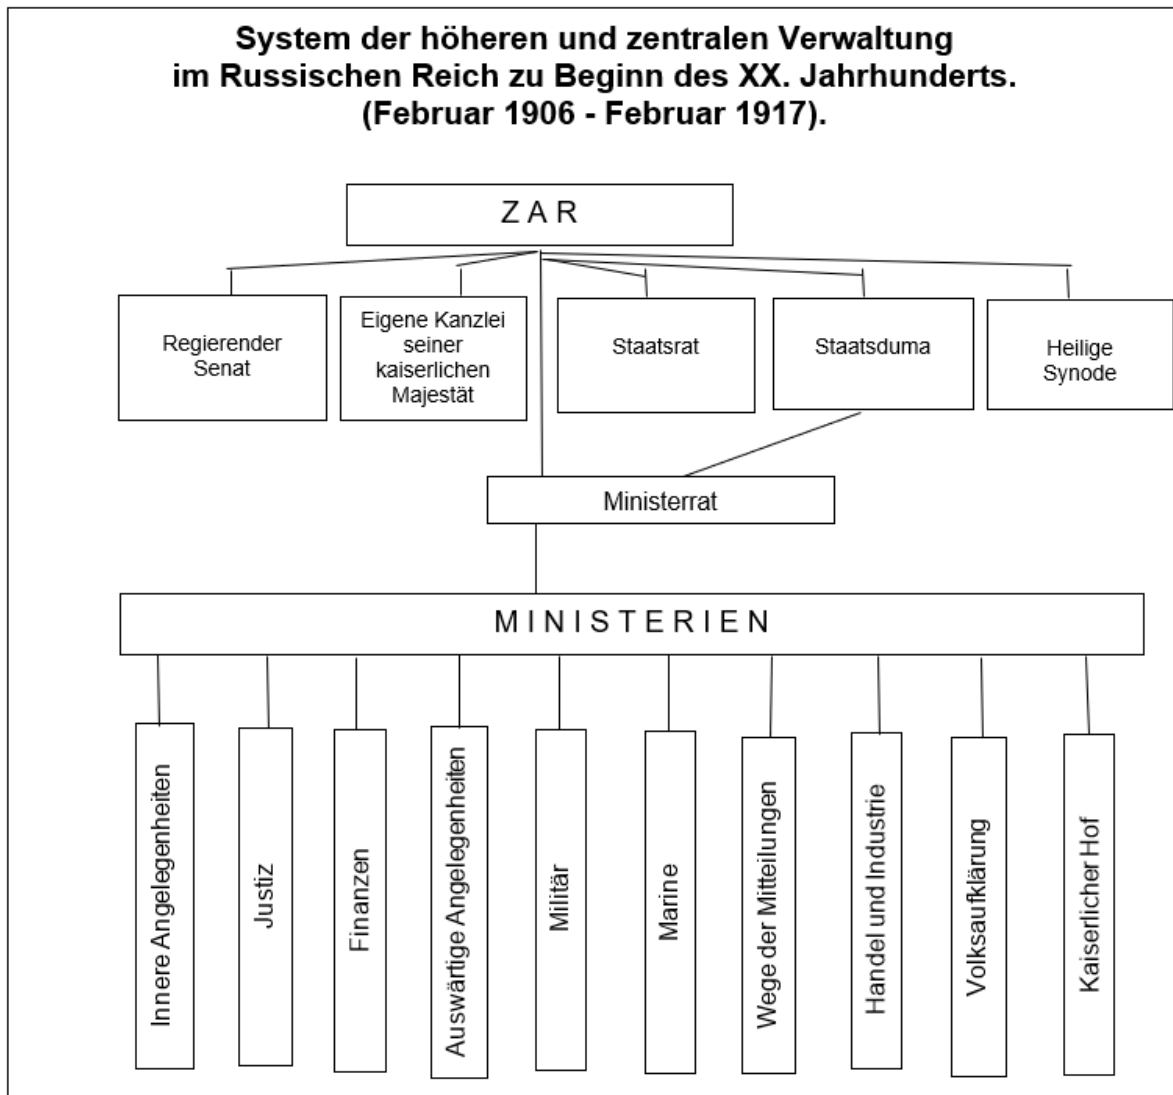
System der höheren und zentralen Verwaltung
im Russischen Reich zu Beginn des XX. Jahrhunderts.
(Februar 1906 - Februar 1917).

Z A R

Regierender Senat

Eigene Kanzlei seiner kaiserlichen Majestät

Staatsrat

Staatsduma

Heilige Synode

Ministerrat

M I N I S T E R I E N

Innere Angelegenheiten

Justiz

Finanzen

Auswärtige Angelegenheiten

Militär

Marine

Wege der Mitteilungen

Handel und Industrie

Volksaufklärung

Kaiserlicher Hof